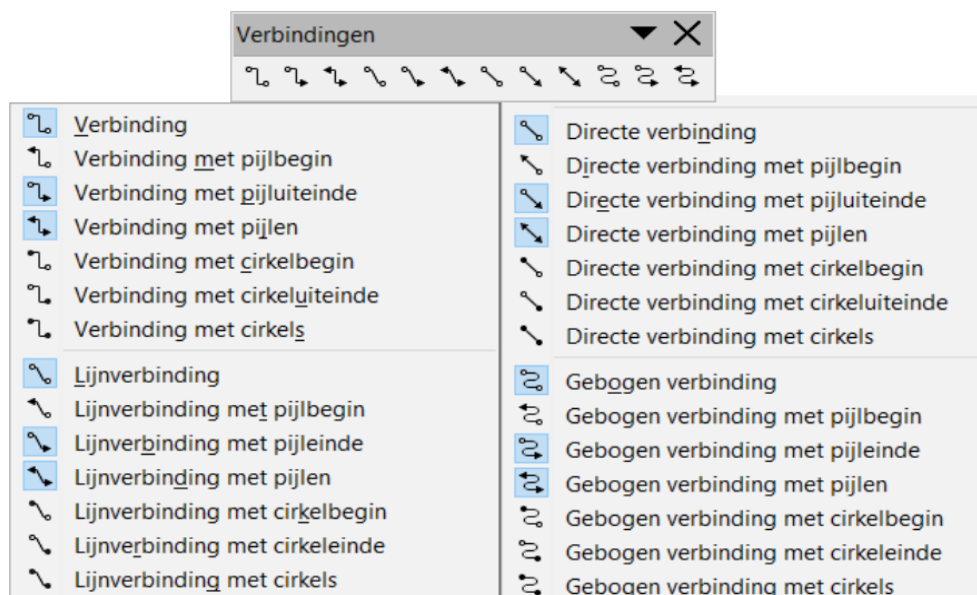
Verbindingen

Verbinding
Verbinding met pijlbegin
Verbinding met pijluiteinde
Verbinding met pijlen
Verbinding met cirkelbegin
Verbinding met cirkeluiteinde
Verbinding met cirkels

Lijnverbinding
Lijnverbinding met pijlbegin
Lijnverbinding met pijleinde
Lijnverbinding met pijlen
Lijnverbinding met cirkelbegin
Lijnverbinding met cirkeleinde
Lijnverbinding met cirkels

Directe verbinding
Directe verbinding met pijlbegin
Directe verbinding met pijluiteinde
Directe verbinding met pijlen
Directe verbinding met cirkelbegin
Directe verbinding met cirkeluiteinde
Directe verbinding met cirkels

Gebogen verbinding
Gebogen verbinding met pijlbegin
Gebogen verbinding met pijleinde
Gebogen verbinding met pijlen
Gebogen verbinding met cirkelbegin
Gebogen verbinding met cirkeleinde
Gebogen verbinding met cirkels